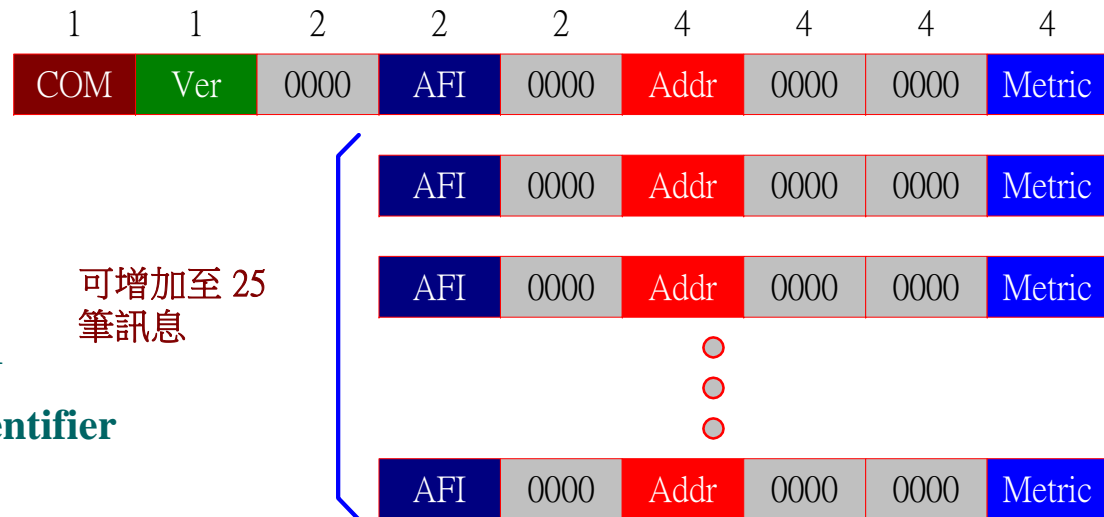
| 1 | 1 | 2 | 2 | 2 | 4 | 4 | 4 | 4 |
|---|---|---|---|---|---|---|---|---|
| COM | Ver | 0000 | AFI | 0000 | Addr | 0000 | 0000 | Metric |

| AFI | 0000 | Addr | 0000 | 0000 | Metric |
|---|---|---|---|---|---|
| AFI | 0000 | Addr | 0000 | 0000 | Metric |
| AFI | 0000 | Addr | 0000 | 0000 | Metric |

可增加至 25 筆訊息

entifier